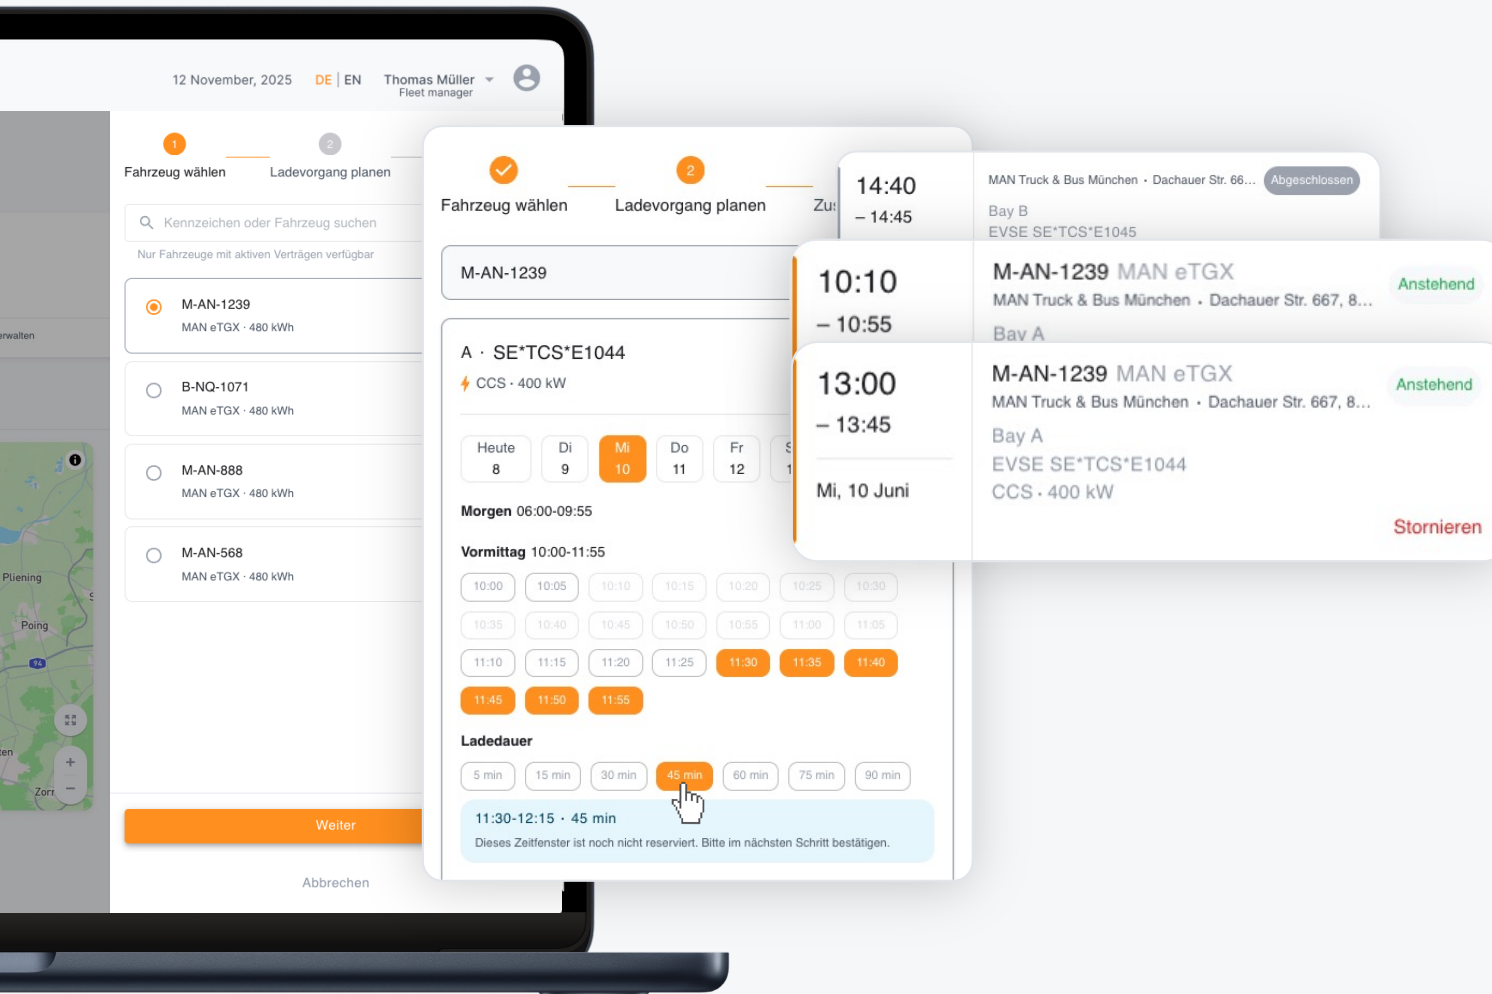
12 November, 2025 DE | EN Thomas Müller Fleet manager

1 Fahrzeug wählen
2 Ladevorgang planen

Kennzeichen oder Fahrzeug suchen
Nur Fahrzeuge mit aktiven Verträgen verfügbar

M-AN-1239
MAN eTGX · 480 kWh

B-NQ-1071
MAN eTGX · 480 kWh

M-AN-888
MAN eTGX · 480 kWh

M-AN-568
MAN eTGX · 480 kWh

erwalten

Pliening
Poing
94
ten
Zorr

Weiter

Abbrechen

Fahrzeug wählen
2 Ladevorgang planen
Zu

M-AN-1239

A · SE*TCS*E1044
CCS · 400 kW

| Heute 8 | Di 9 | Mi 10 | Do 11 | Fr 12 | S 1 |

Morgen 06:00-09:55

Vormittag 10:00-11:55

10:00 10:05 10:10 10:15 10:20 10:25 10:30
10:35 10:40 10:45 10:50 10:55 11:00 11:05
11:10 11:15 11:20 11:25 11:30 11:35 11:40
11:45 11:50 11:55

Ladedauer

5 min 15 min 30 min 45 min 60 min 75 min 90 min

11:30-12:15 · 45 min
Dieses Zeitfenster ist noch nicht reserviert. Bitte im nächsten Schritt bestätigen.

14:40
– 14:45
MAN Truck & Bus München · Dachauer Str. 66… Abgeschlossen
Bay B
EVSE SE*TCS*E1045

10:10
– 10:55
M-AN-1239 MAN eTGX
MAN Truck & Bus München · Dachauer Str. 667, 8…
Anstehend
Bay A

13:00
– 13:45
Mi, 10 Juni
M-AN-1239 MAN eTGX
MAN Truck & Bus München · Dachauer Str. 667, 8…
Anstehend
Bay A
EVSE SE*TCS*E1044
CCS · 400 kW
Stornieren